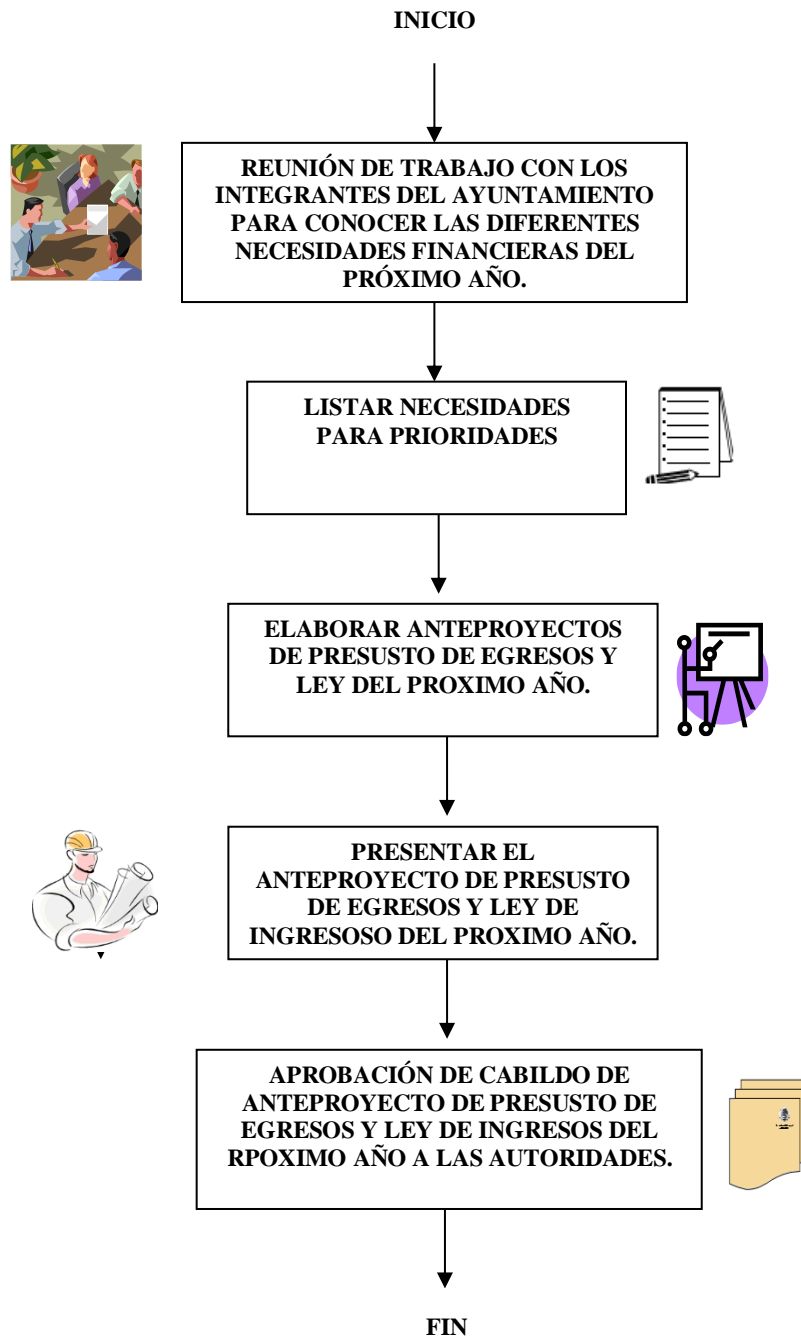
INICIO

REUNIÓN DE TRABAJO CON LOS INTEGRANTES DEL AYUNTAMIENTO PARA CONOCER LAS DIFERENTES NECESIDADES FINANCIERAS DEL PRÓXIMO AÑO.

LISTAR NECESIDADES PARA PRIORIDADES

ELABORAR ANTEPROYECTOS DE PRESUSTO DE EGRESOS Y LEY DEL PROXIMO AÑO.

PRESENTAR EL ANTEPROYECTO DE PRESUSTO DE EGRESOS Y LEY DE INGRESOSO DEL PROXIMO AÑO.

APROBACIÓN DE CABILDO DE ANTEPROYECTO DE PRESUSTO DE EGRESOS Y LEY DE INGRESOS DEL RPOXIMO AÑO A LAS AUTORIDADES.

FIN